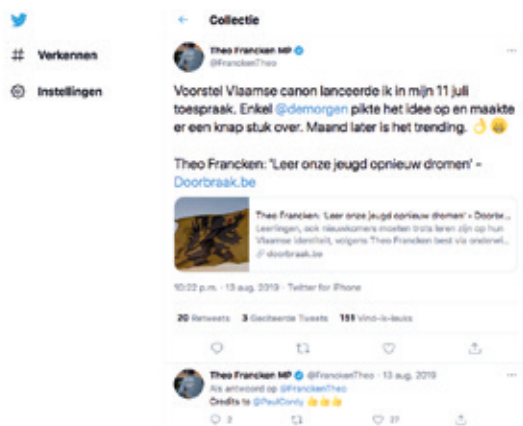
← Collectie

# Verkennen

Instellingen

Theo Francken MP
@FranckenTheo

Voorstel Vlaamse canon lanceerde ik in mijn 11 juli toespraak. Enkel @demorgen pikte het idee op en maakte er een knap stuk over. Maand later is het trending. 👌😄

Theo Francken: 'Leer onze jeugd opnieuw dromen' – Doorbraak.be

Theo Francken: 'Leer onze jeugd opnieuw dromen' • Doorbr...
Leerlingen, ook nieuwkomers moeten trots leren zijn op hun Vlaamse identiteit, volgens Theo Francken best via onderwi...
doorbraak.be

10:22 p.m. · 13 aug. 2019 · Twitter for iPhone

20 Retweets 3 Geciteerde Tweets 151 Vind-ik-leuks

Theo Francken MP @FranckenTheo · 13 aug. 2019
Als antwoord op @FranckenTheo
Credits to @PaulCordy 👍👍👍

2 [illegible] 27